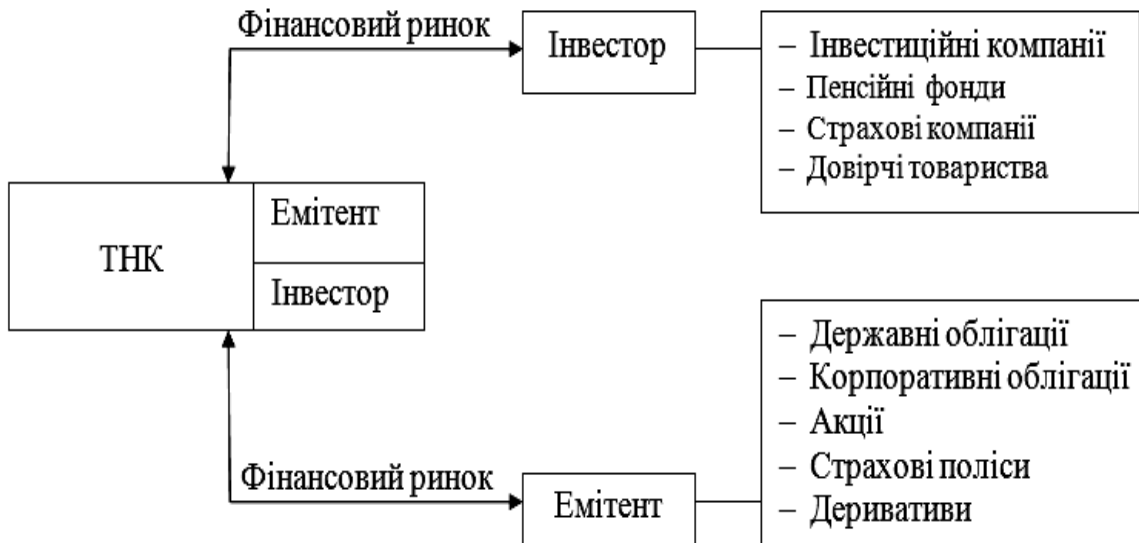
Фінансовий ринок

Інвестор

– Інвестиційні компанії
– Пенсійні фонди
– Страхові компанії
– Довірчі товариства

ТНК

Емітент

Інвестор

– Державні облігації
– Корпоративні облігації
– Акції
– Страхові поліси
– Деривативи

Фінансовий ринок

Емітент